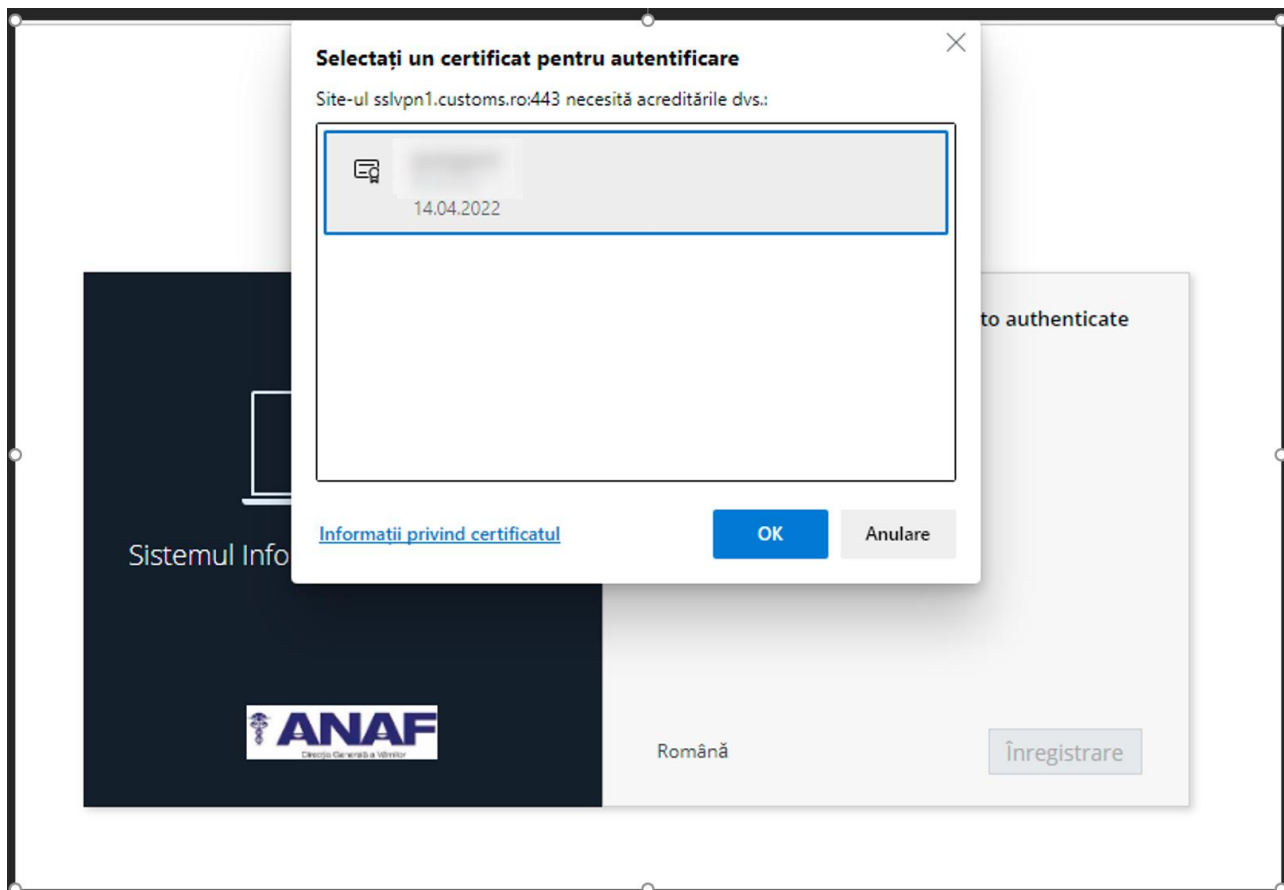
Selectați un certificat pentru autentificare

Site-ul sslvpn1.customs.ro:443 necesită acreditările dvs.:

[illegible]
14.04.2022

Informații privind certificatul

OK

Anulare

to authenticate

Sistemul Info

ANAF
Direcția Generală a Vămilor

Română

Înregistrare